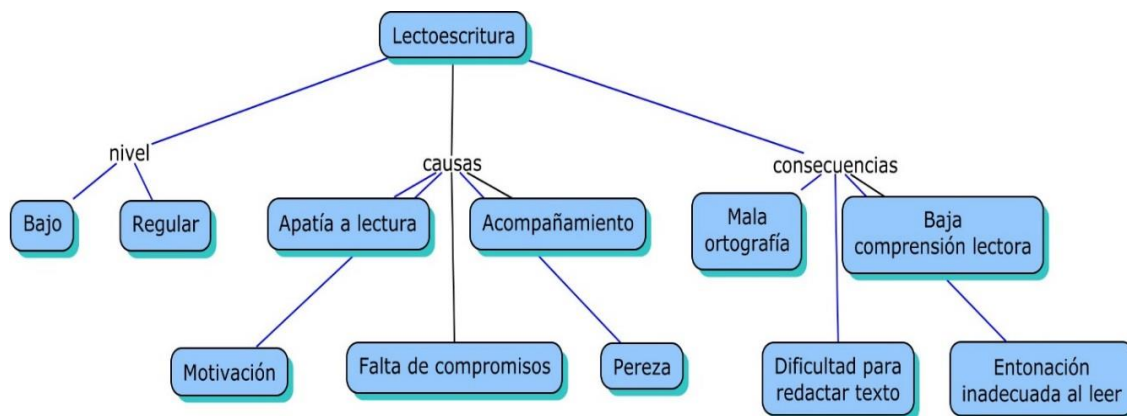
Lectoescritura

nivel

Bajo

Regular

causas

Apatía a lectura

Acompañamiento

Motivación

Falta de compromisos

Pereza

consecuencias

Mala ortografía

Baja comprensión lectora

Dificultad para redactar texto

Entonación inadecuada al leer